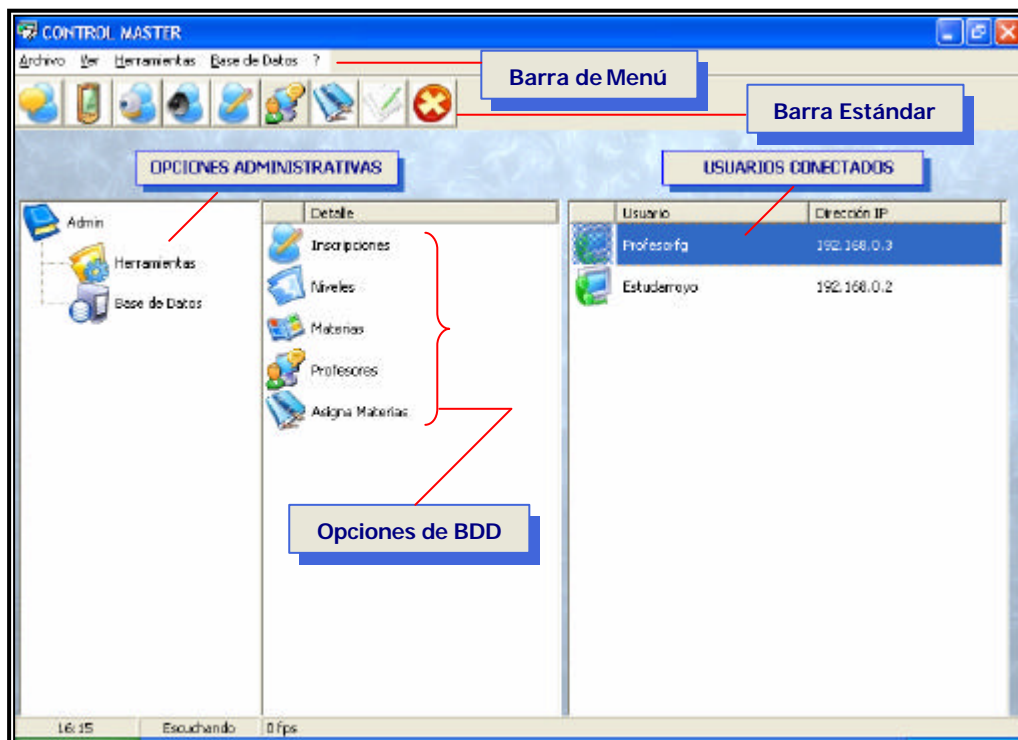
CONTROL MASTER

Archivo Ver Herramientas Base de Datos ?

Barra de Menú

Barra Estándar

OPCIONES ADMINISTRATIVAS

USUARIOS CONECTADOS

Admin
Herramientas
Base de Datos

| | Detalle |
|---|---|
| | Inscripciones |
| | Niveles |
| | Materias |
| | Profesores |
| | Asigna Materias |

| | Usuario | Dirección IP |
|---|---|---|
| | Profesorfg | 192.168.0.3 |
| | Estudarroyo | 192.168.0.2 |

Opciones de BDD

16:15 Escuchando 0 fps